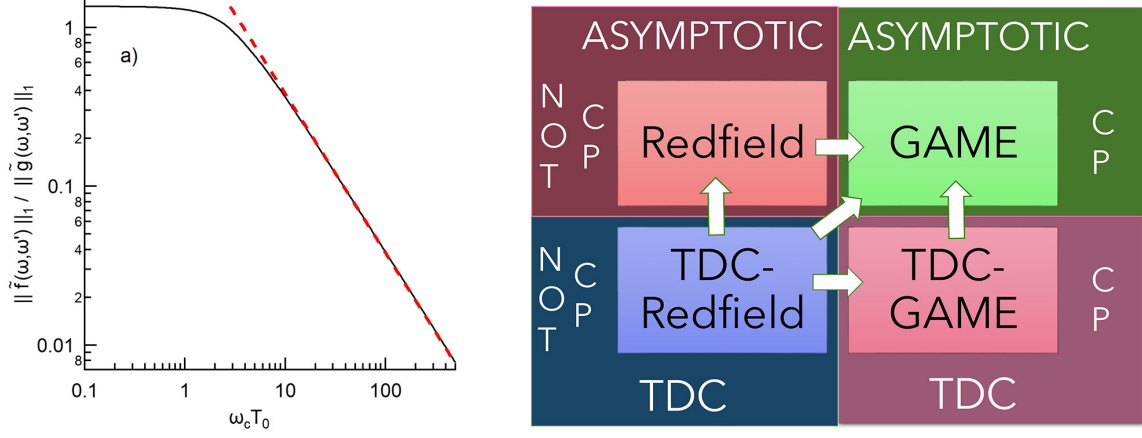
a)

$|| \tilde{f}(\omega,\omega') ||_1 \; / \; || \tilde{g}(\omega,\omega') ||_1$

1
8
6
4
2
0.1
8
6
4
2
0.01
8

0.1
1
10
100

$\omega_c T_0$

ASYMPTOTIC

NOT

CP

Redfield

ASYMPTOTIC

GAME

CP

NOT

CP

TDC-Redfield

TDC

TDC-GAME

CP

TDC